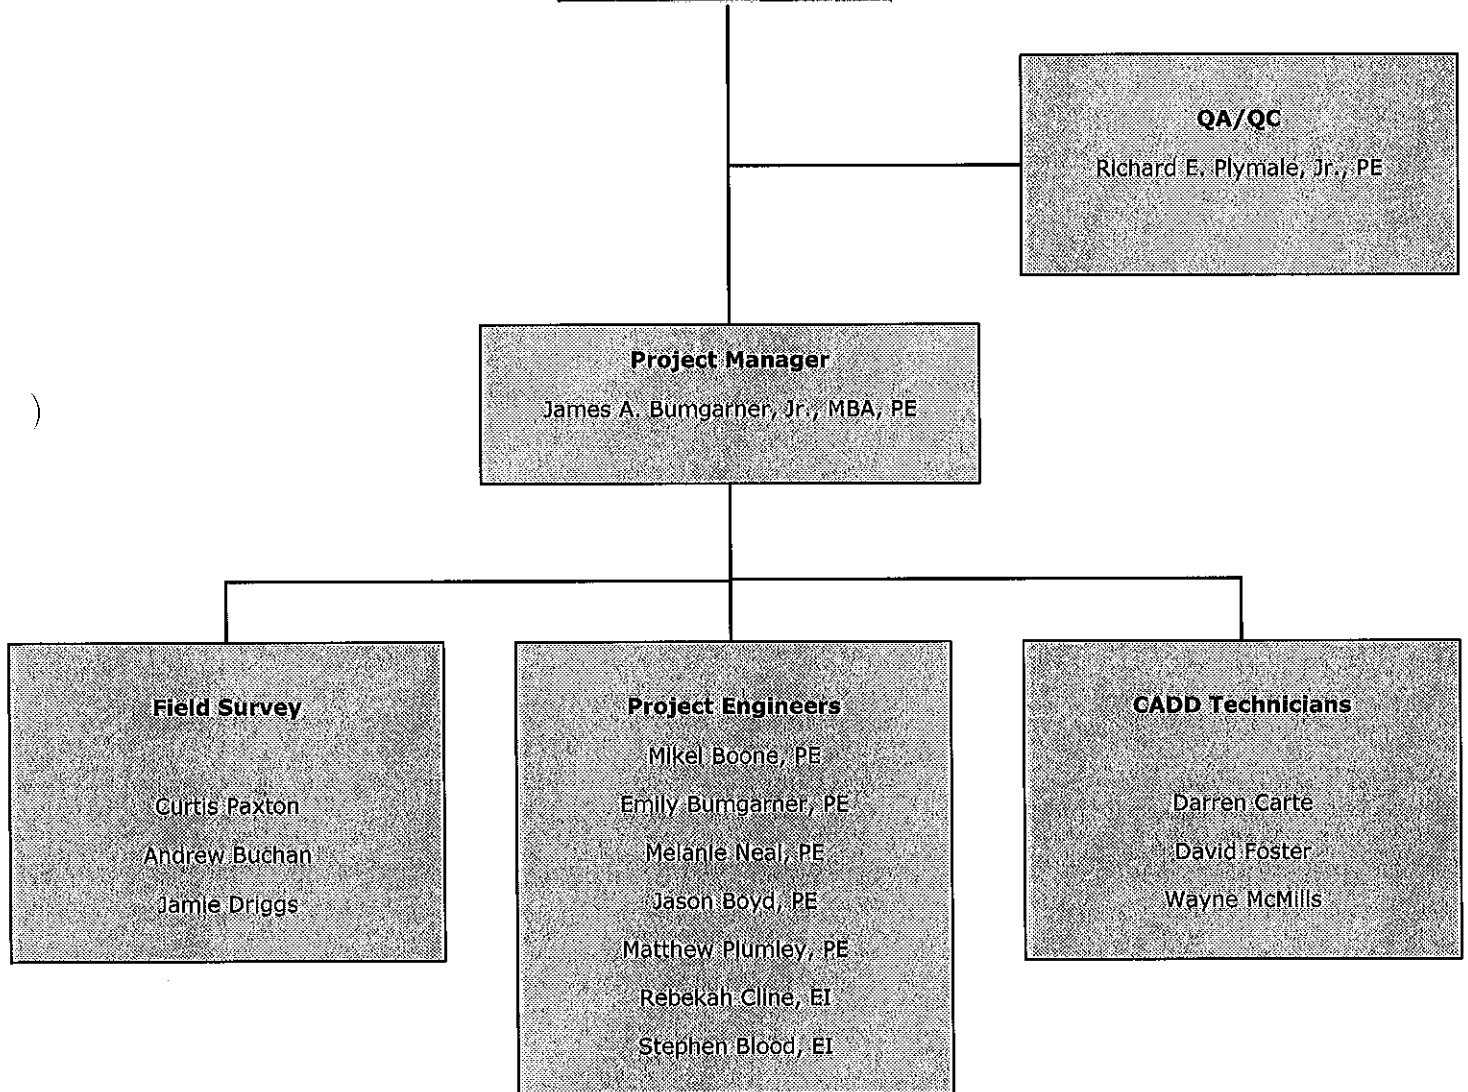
QA/QC

Richard E. Plymale, Jr., PE

Project Manager

James A. Bumgarner, Jr., MBA, PE

Field Survey

Curtis Paxton

Andrew Buchan

Jamie Driggs

Project Engineers

Mikel Boone, PE

Emily Bumgarner, PE

Melanie Neal, PE

Jason Boyd, PE

Matthew Plumley, PE

Rebekah Cline, EI

Stephen Blood, EI

CADD Technicians

Darren Carte

David Foster

Wayne McMills